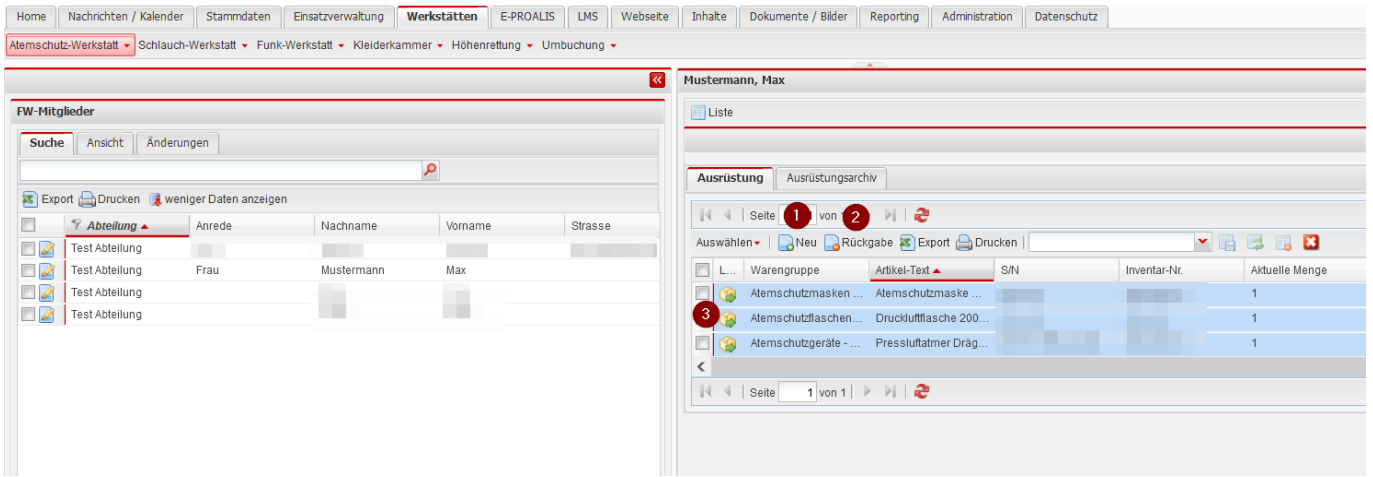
Home | Nachrichten / Kalender | Stammdaten | Einsatzverwaltung | Werkstätten | E-PROALIS | LMS | Webseite | Inhalte | Dokumente / Bilder | Reporting | Administration | Datenschutz

Atemschutz-Werkstatt ▾ Schlauch-Werkstatt ▾ Funk-Werkstatt ▾ Kleiderkammer ▾ Höhenrettung ▾ Umbuchung ▾

FW-Mitglieder

Suche | Ansicht | Änderungen

Export Drucken weniger Daten anzeigen

| | Abteilung | Anrede | Nachname | Vorname | Strasse |
|---|---|---|---|---|---|
| | Test Abteilung | | | | |
| | Test Abteilung | Frau | Mustermann | Max | |
| | Test Abteilung | | | | |
| | Test Abteilung | | | | |

Mustermann, Max

Liste

Ausrüstung | Ausrüstungsarchiv

Seite 1 von 2

Auswählen ▾ Neu Rückgabe Export Drucken

3

| L... | Warengruppe | Artikel-Text | S/N | Inventar-Nr. | Aktuelle Menge |
|---|---|---|---|---|---|
| | Atemschutzmasken ... | Atemschutzmaske ... | | | 1 |
| | Atemschutzflaschen... | Druckluftflasche 200... | | | 1 |
| | Atemschutzgeräte - ... | Pressluftatmer Dräg... | | | 1 |

Seite 1 von 1